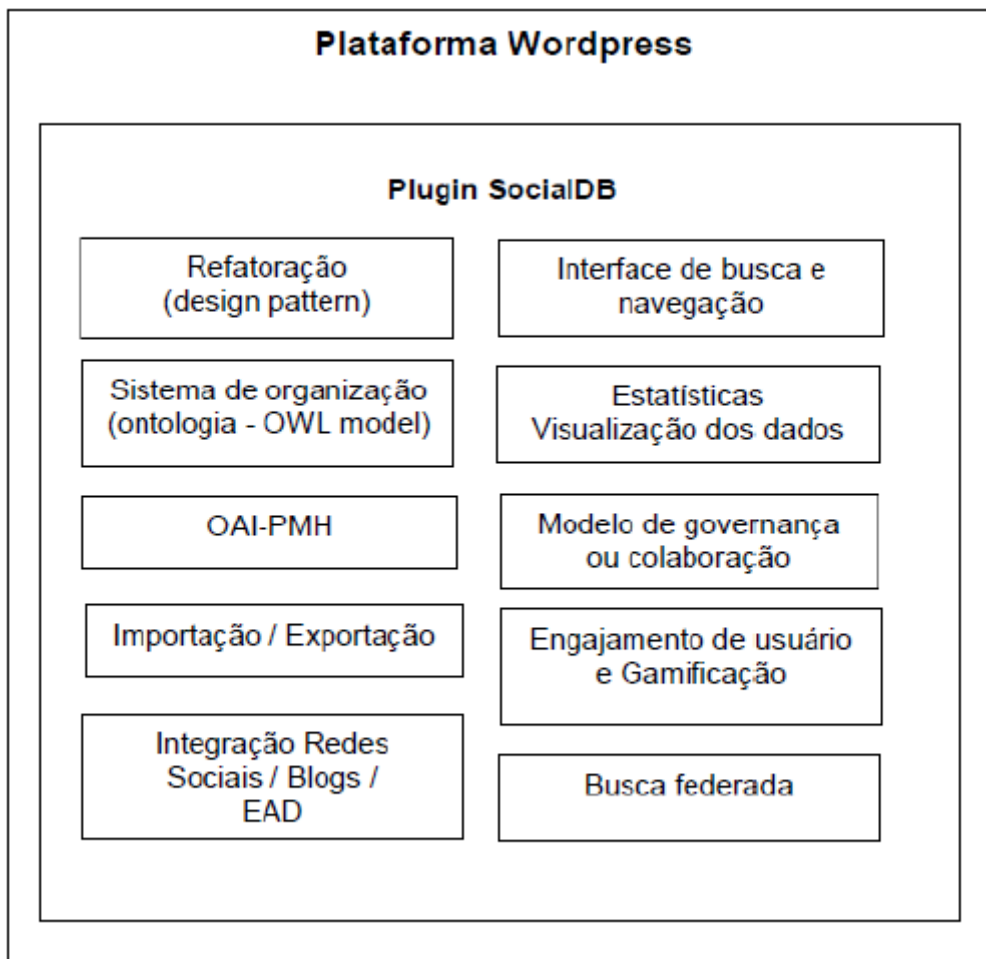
Plataforma Wordpress

Plugin SocialDB

Refatoração (design pattern)

Interface de busca e navegação

Sistema de organização (ontologia - OWL model)

Estatísticas Visualização dos dados

OAI-PMH

Modelo de governança ou colaboração

Importação / Exportação

Engajamento de usuário e Gamificação

Integração Redes Sociais / Blogs / EAD

Busca federada